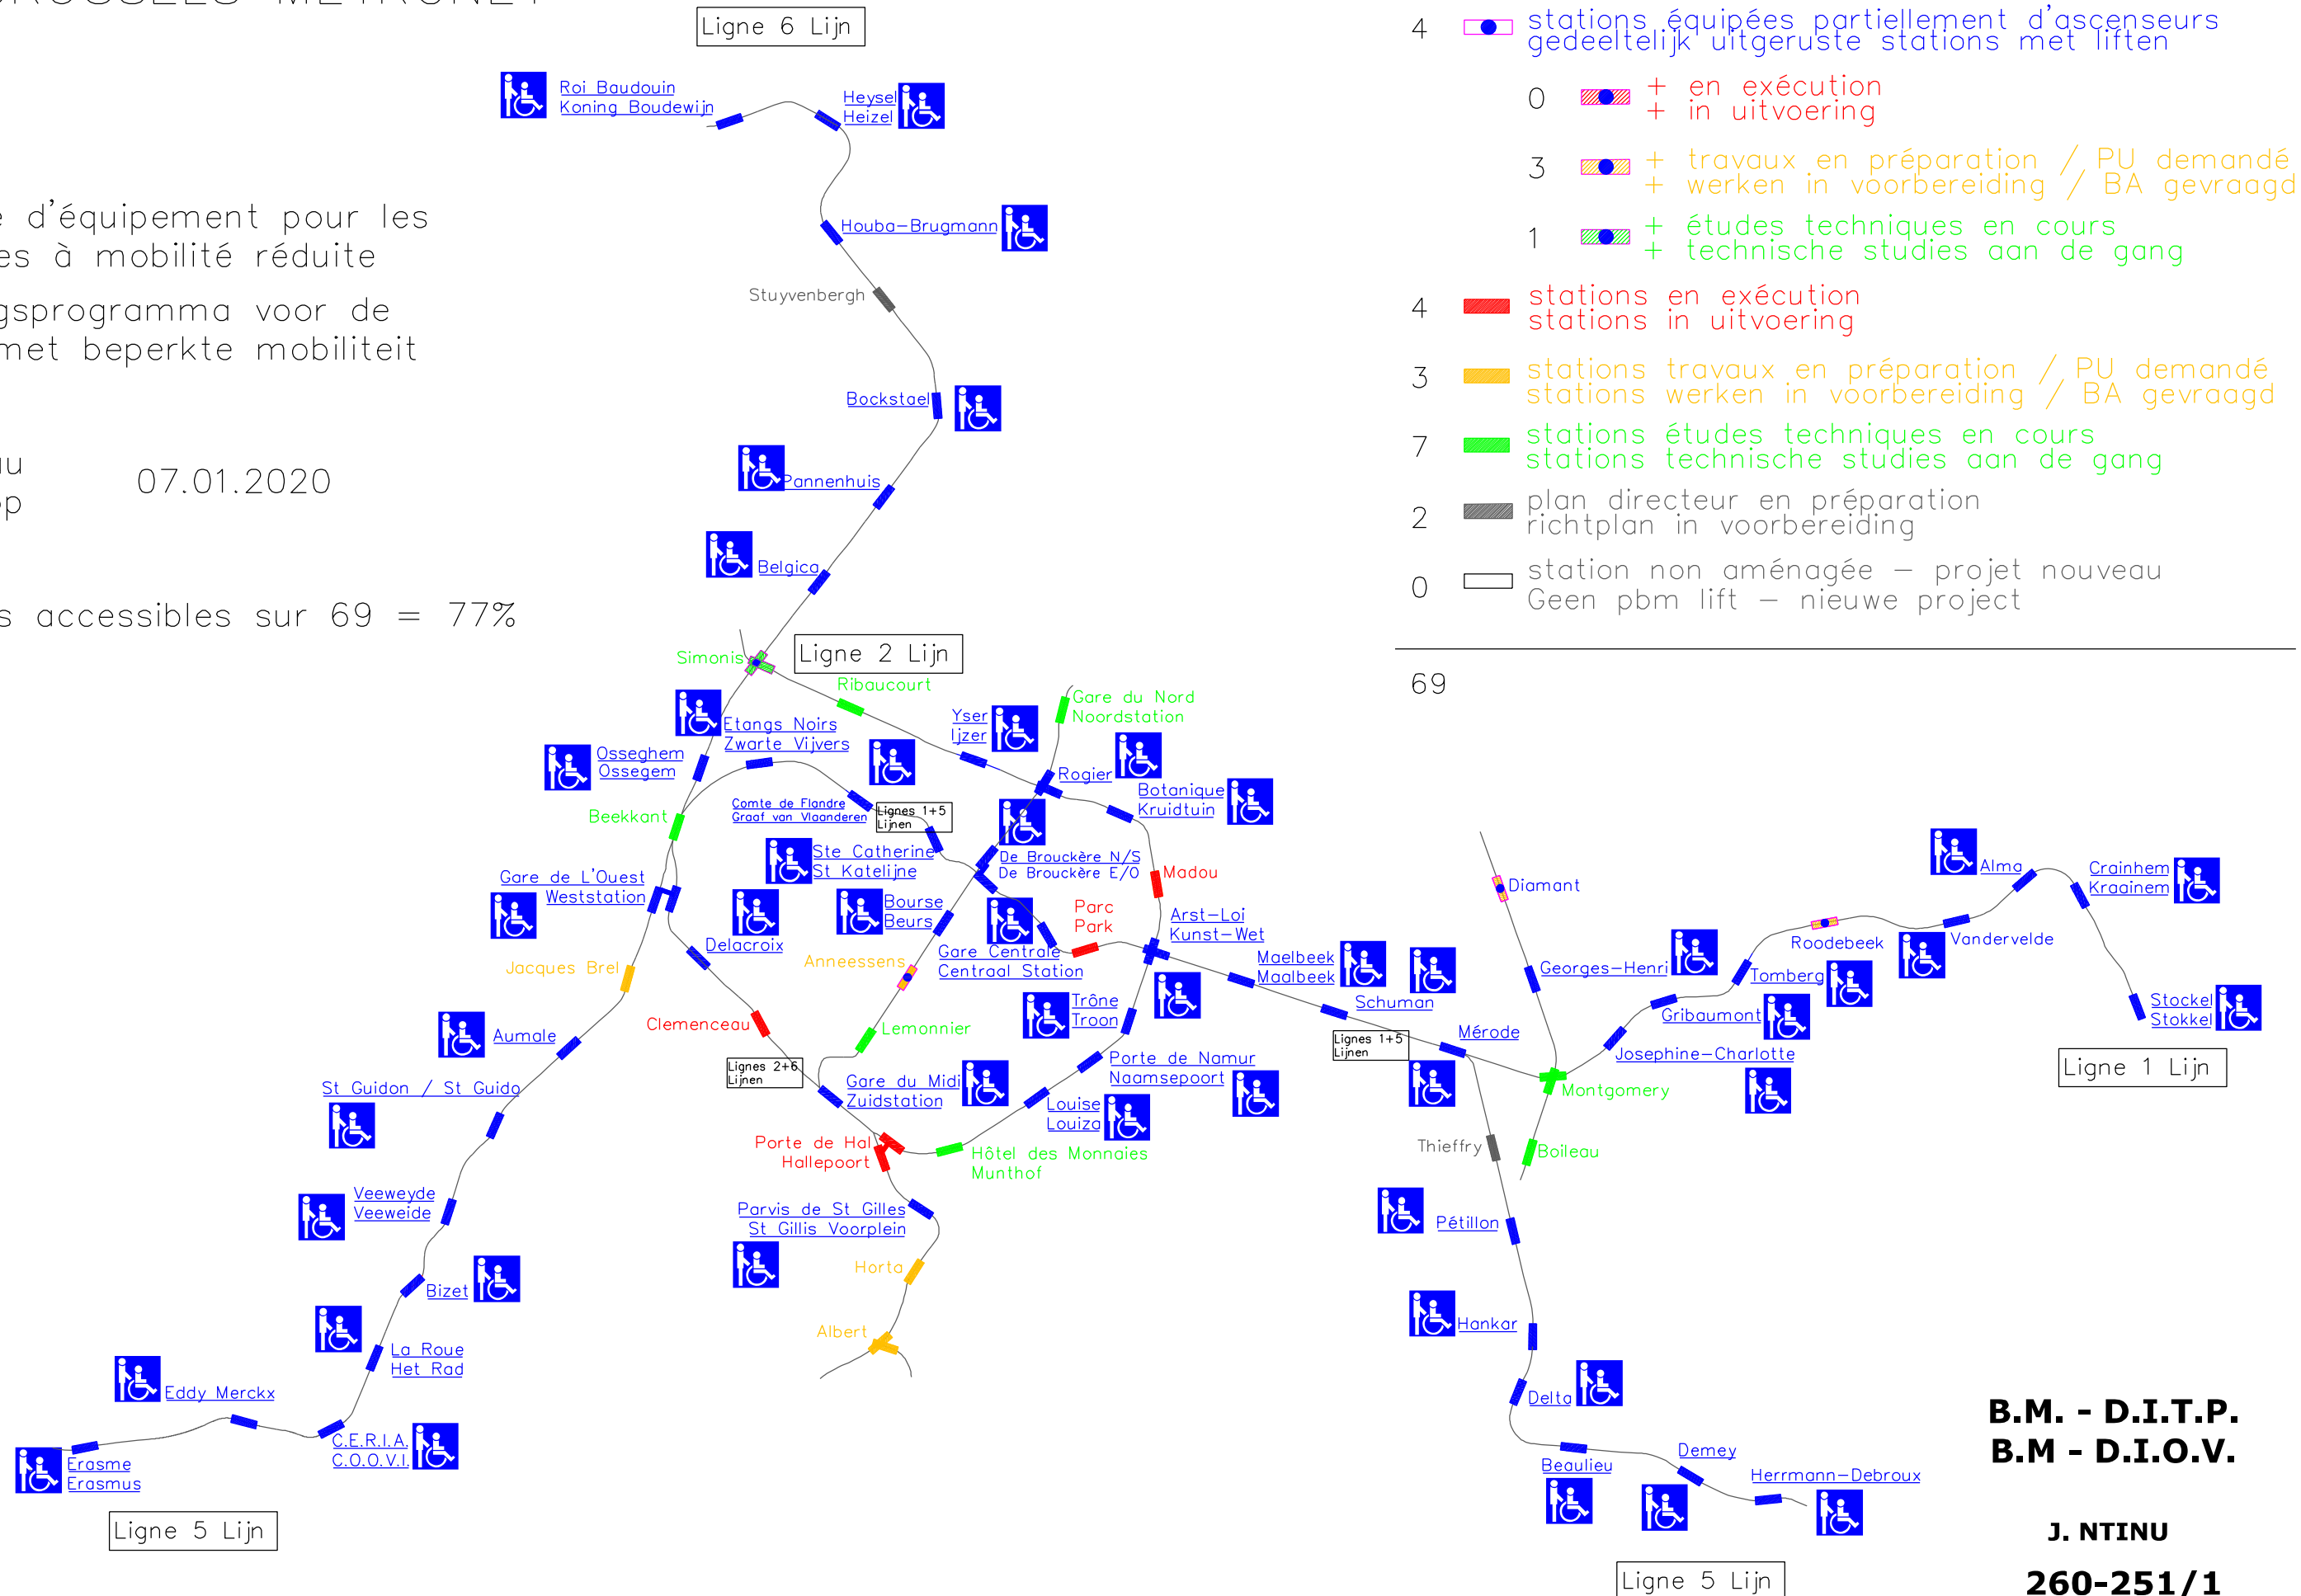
Ligne 6 Lijn

e d'équipement pour les
es à mobilité réduite

gsprogramma voor de
met beperkte mobiliteit

u
p
07.01.2020

s accessibles sur 69 = 77%

4 stations équipées partiellement d'ascenseurs
gedeeltelijk uitgeruste stations met liften
0 + en exécution
+ in uitvoering
3 + travaux en préparation / PU demandé
+ werken in voorbereiding / BA gevraagd
1 + études techniques en cours
+ technische studies aan de gang
4 stations en exécution
stations in uitvoering
3 stations travaux en préparation / PU demandé
stations werken in voorbereiding / BA gevraagd
7 stations études techniques en cours
stations technische studies aan de gang
2 plan directeur en préparation
richtplan in voorbereiding
0 station non aménagée – projet nouveau
Geen pbm lift – nieuwe project

69

Roi Baudouin
Koning Boudewijn
Heysel
Heizel
Houba–Brugmann
Stuyvenbergh
Bockstael
Pannenhuis
Belgica
Simonis
Ligne 2 Lijn
Ribaucourt
Gare du Nord
Noordstation
Yser
IJzer
Etangs Noirs
Zwarte Vijvers
Osseghem
Ossegem
Rogier
Botanique
Kruidtuin
Comte de Flandre
Graaf van Vlaanderen
Lignes 1+5
Lijnen
Beekkant
Ste Catherine
St Katelijne
De Brouckère N/S
De Brouckère E/O
Madou
Gare de L'Ouest
Weststation
Bourse
Beurs
Parc
Park
Arst–Loi
Kunst–Wet
Delacroix
Anneessens
Gare Centrale
Centraal Station
Maelbeek
Maalbeek
Jacques Brel
Schuman
Trône
Troon
Aumale
Clemenceau
Lemonnier
Lignes 1+5
Lijnen
Mérode
Lignes 2+6
Lijnen
Porte de Namur
Naamsepoort
St Guidon / St Guido
Gare du Midi
Zuidstation
Louise
Louiza
Porte de Hal
Halleporte
Hôtel des Monnaies
Munthof
Veeweyde
Veeweide
Parvis de St Gilles
St Gillis Voorplein
Horta
Bizet
Albert
La Roue
Het Rad
Eddy Merckx
C.E.R.I.A.
C.O.O.V.I.
Erasme
Erasmus
Ligne 5 Lijn
Diamant
Georges–Henri
Roodebeek
Alma
Crainhem
Kraainem
Vandervelde
Tomberg
Gribaumont
Stockel
Stokkel
Josephine–Charlotte
Ligne 1 Lijn
Montgomery
Thieffry
Boileau
Pétillon
Hankar
Delta
Demey
Beaulieu
Herrmann–Debroux
Ligne 5 Lijn

B.M. - D.I.T.P.
B.M - D.I.O.V.
J. NTINU
260-251/1